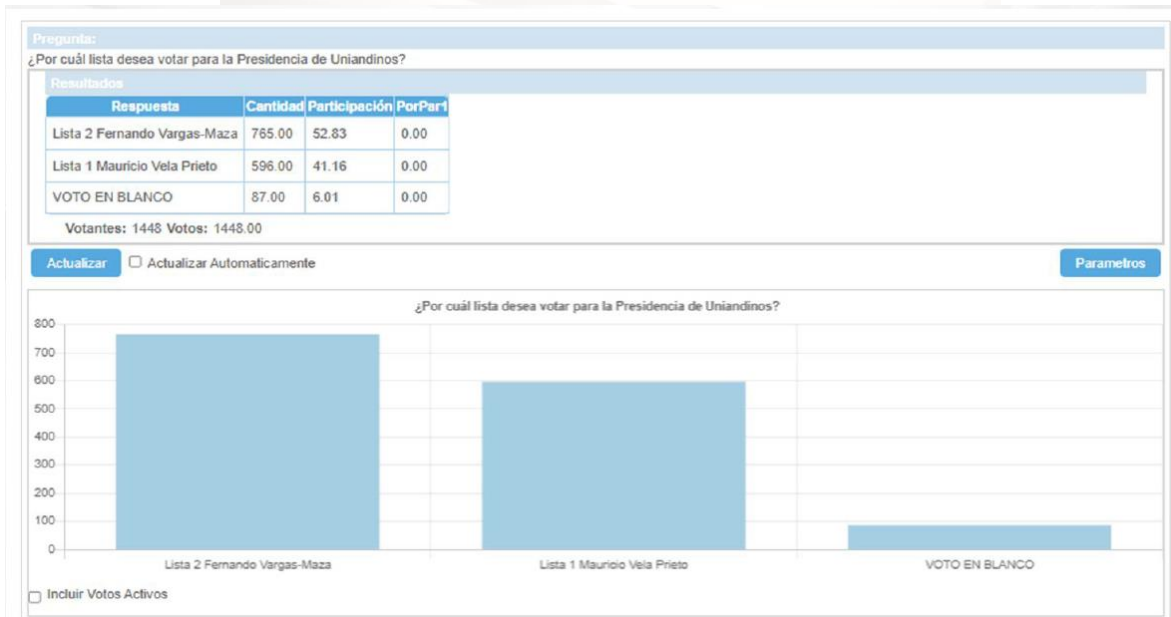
Pregunta:

¿Por cuál lista desea votar para la Presidencia de Uniandinos?

Resultados

| Respuesta | Cantidad | Participación | PorPar1 |
|---|---|---|---|
| Lista 2 Fernando Vargas-Maza | 765.00 | 52.83 | 0.00 |
| Lista 1 Mauricio Vela Prieto | 596.00 | 41.16 | 0.00 |
| VOTO EN BLANCO | 87.00 | 6.01 | 0.00 |

Votantes: 1448 Votos: 1448.00

Actualizar

Actualizar Automaticamente

Parametros

¿Por cuál lista desea votar para la Presidencia de Uniandinos?

800
700
600
500
400
300
200
100
0

Lista 2 Fernando Vargas-Maza
Lista 1 Mauricio Vela Prieto
VOTO EN BLANCO

Incluir Votos Activos